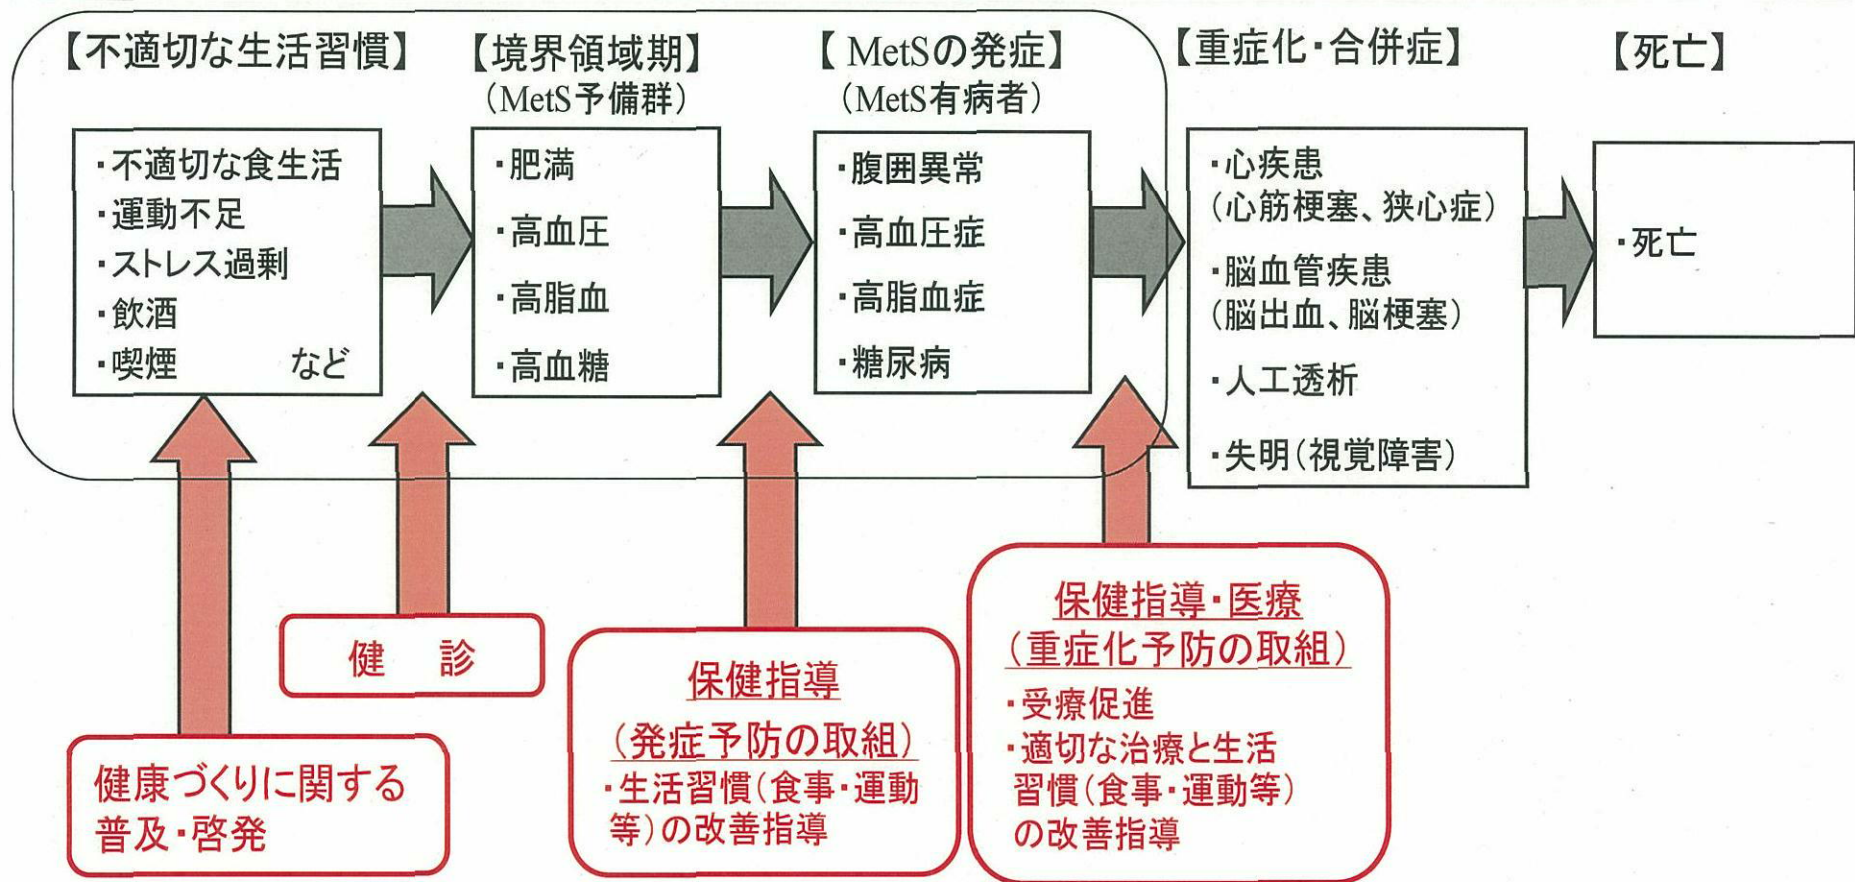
【不適切な生活習慣】
・不適切な食生活
・運動不足
・ストレス過剰
・飲酒
・喫煙　など

【境界領域期】
（MetS予備群）
・肥満
・高血圧
・高脂血
・高血糖

【MetSの発症】
（MetS有病者）
・腹囲異常
・高血圧症
・高脂血症
・糖尿病

【重症化・合併症】
・心疾患
（心筋梗塞、狭心症）
・脳血管疾患
（脳出血、脳梗塞）
・人工透析
・失明（視覚障害）

【死亡】
・死亡

健康づくりに関する普及・啓発

健　診

保健指導
（発症予防の取組）
・生活習慣（食事・運動等）の改善指導

保健指導・医療
（重症化予防の取組）
・受療促進
・適切な治療と生活習慣（食事・運動等）の改善指導